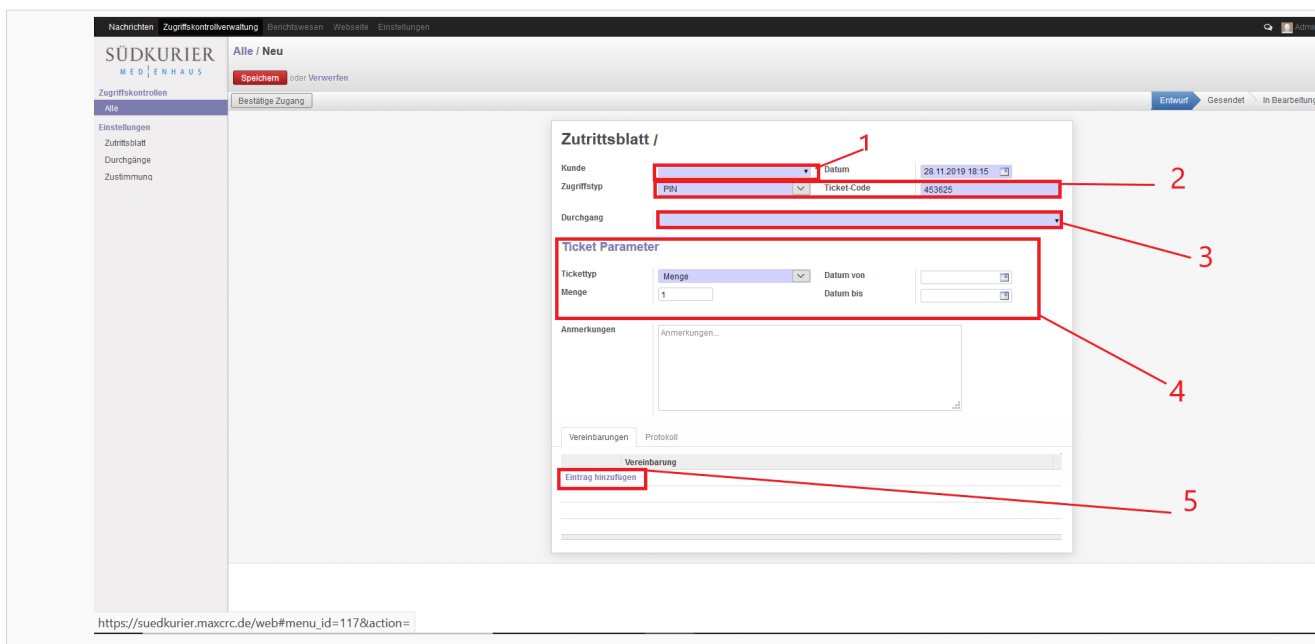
Nachrichten Zugriffskontrollverwaltung Berichtswesen Webseite Einstellungen

Admi

SÜDKURIER MEDIENHAUS

Alle / Neu

Speichern oder Verwerfen

Bestätige Zugang

Entwurf Gesendet In Bearbeitung

Zugriffskontrollen
Alle
Einstellungen
Zutrittsblatt
Durchgänge
Zustimmung

Zutrittsblatt /

1

Kunde

Datum 28.11.2019 18:15

Zugriffstyp PIN

Ticket-Code 453625

2

Durchgang

3

Ticket Parameter

Tickettyp Menge

Datum von

Menge 1

Datum bis

4

Anmerkungen

Anmerkungen...

Vereinbarungen Protokoll

Vereinbarung

Eintrag hinzufügen

5

https://suedkurier.maxcrc.de/web#menu_id=117&action=